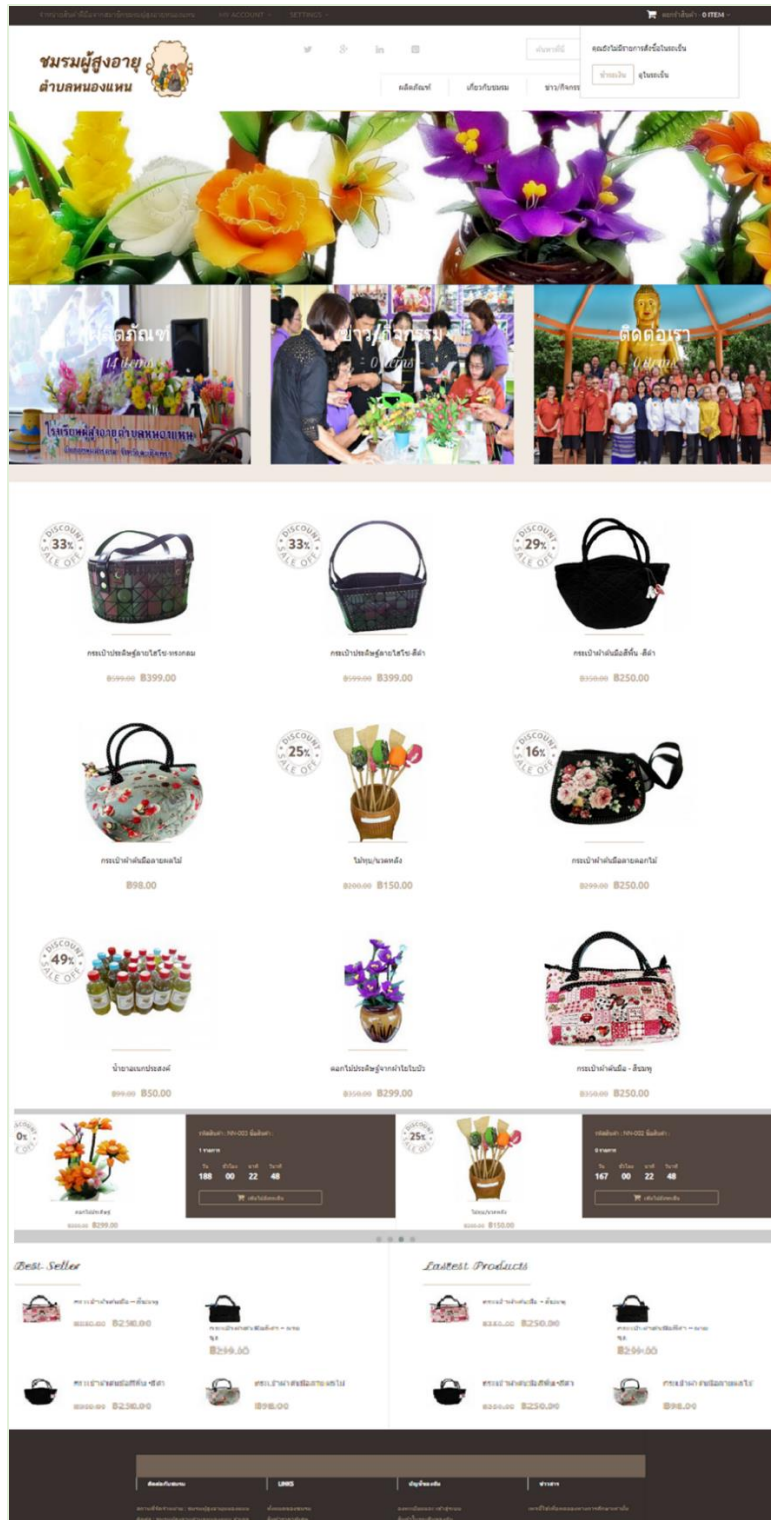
MY ACCOUNT SETTINGS
ตะกร้าสินค้า - 0 ITEM

ชมรมผู้สูงอายุ
ตำบลหนองแหน

ผลิตภัณฑ์ เกี่ยวกับชมรม ข่าว/กิจกรรม

คุณยังไม่มีรายการสั่งซื้อในตะกร้า

ผลิตภัณฑ์
14 ชิ้นงาน

ข่าว/กิจกรรม
0 ชิ้นงาน

ติดต่อเรา
0 ชิ้นงาน

DISCOUNT 33% SALE OFF
กระเป๋าประดิษฐ์ลายไส้ไก่-ทรงกลม
B599.00 B399.00

DISCOUNT 33% SALE OFF
กระเป๋าประดิษฐ์ลายไส้ไก่-สีดำ
B599.00 B399.00

DISCOUNT 29% SALE OFF
กระเป๋าผ้าถักมือสีพื้น -สีดำ
B350.00 B250.00

กระเป๋าผ้าถักมือลายดอกไม้
B98.00

DISCOUNT 25% SALE OFF
ไม้จุ่ม/นวดหลัง
B200.00 B150.00

DISCOUNT 16% SALE OFF
กระเป๋าผ้าถักมือลายดอกไม้
B299.00 B250.00

DISCOUNT 49% SALE OFF
น้ำยาอเนกประสงค์
B99.00 B50.00

ดอกไม้ประดิษฐ์จากผ้าใยไหม
B350.00 B299.00

กระเป๋าผ้าถักมือ - สีชมพู
B350.00 B250.00

0%
ดอกไม้ประดิษฐ์
B299.00
188 00 22 48

25%
ไม้จุ่ม/นวดหลัง
B200.00 B150.00
167 00 22 48

Best Seller
กระเป๋าผ้าถักมือ - สีชมพู
B350.00 B250.00
B299.00
กระเป๋าผ้าถักมือสีพื้น -สีดำ
B350.00 B250.00
กระเป๋าผ้าถักมือลายดอกไม้
B98.00

Lastest Products
กระเป๋าผ้าถักมือ - สีชมพู
B350.00 B250.00
B299.00
กระเป๋าผ้าถักมือสีพื้น -สีดำ
B350.00 B250.00
กระเป๋าผ้าถักมือลายดอกไม้
B98.00

เกี่ยวกับชมรม LINKS บัญชีของฉัน ข่าวสาร